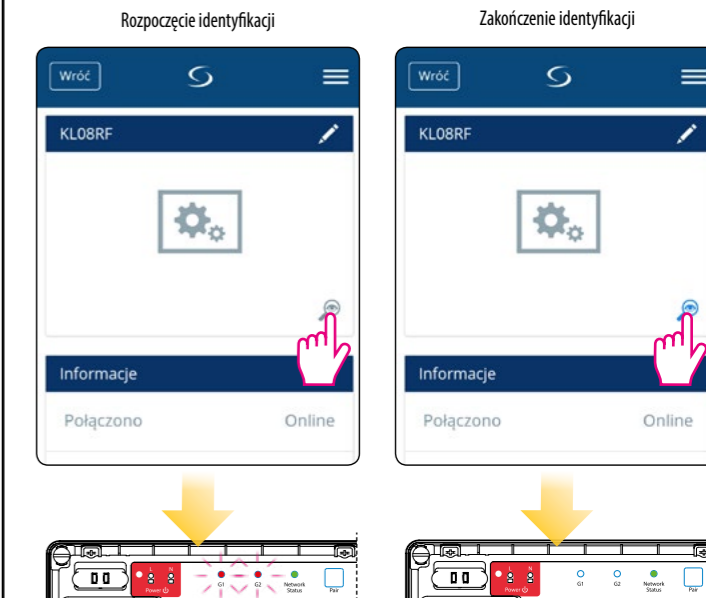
Rozpoczęcie identyfikacji

Wróć

KL08RF

Informacje

Połączono Online

L N
Power
G1 G2 Network Status Pair

Zakończenie identyfikacji

Wróć

KL08RF

Informacje

Połączono Online

L N
Power
G1 G2 Network Status Pair